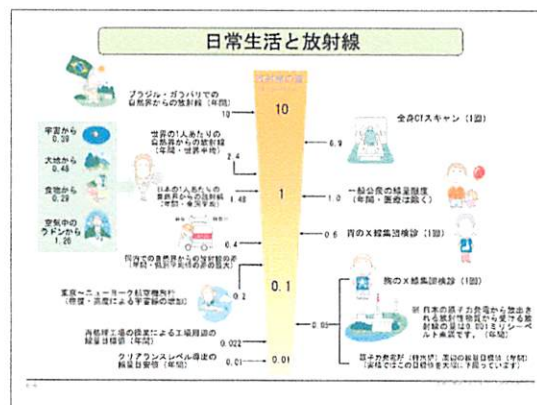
日常生活と放射線

ブラジル・ガラパリでの自然界からの放射線（年間）

10

10

世界の1人あたりの自然界からの放射線（年間・世界平均）

2.4

宇宙から 0.39

大地から 0.48

食物から 0.29

空気中のラドンから 1.26

日本の1人あたりの自然界からの放射線（年間・県別平均差）

1.48

1

全身CTスキャン（1回）

6.9

一般公衆の線量限度（年間・医療は除く）

1.0

胃のX線集団検診（1回）

0.6

0.4

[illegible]

東京〜ニューヨーク航空機旅行（往復・高度による宇宙線の増加）

0.2

0.1

胸のX線集団検診（1回）

0.05

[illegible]

再処理工場の目標による工場周辺の線量目標値（年間）

0.022

クリアランスレベル導出の線量目安値（年間）

0.01

0.01

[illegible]